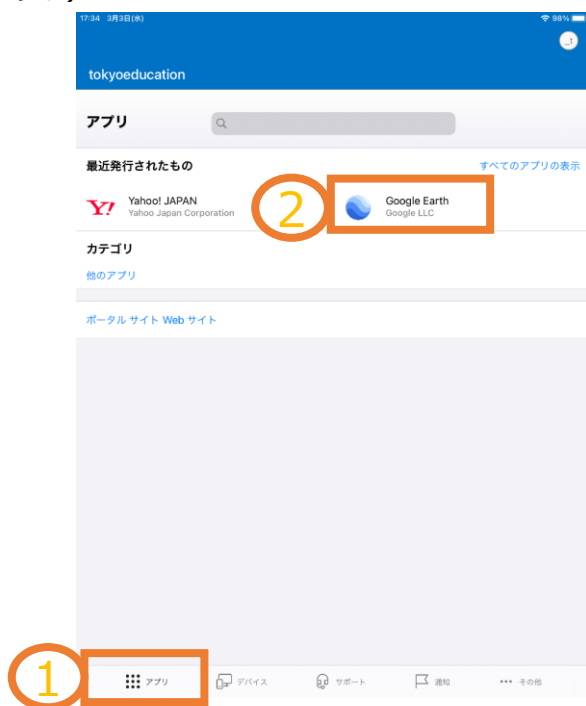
17:34 3月3日(水)

98%

tokyoeducation

アプリ

最近発行されたもの

すべてのアプリの表示

Y!

Yahoo! JAPAN
Yahoo Japan Corporation

2

Google Earth
Google LLC

カテゴリ

他のアプリ

ポータル サイト Web サイト

1

アプリ

デバイス

サポート

通知

••• その他